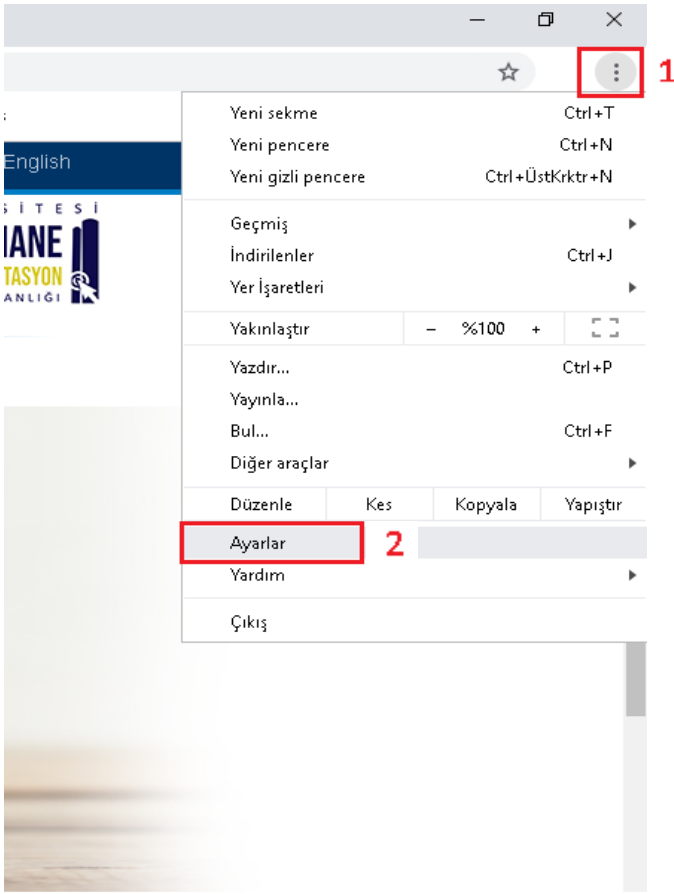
1

English

SİTESİ
HANE
TASYON
ANLIĞI

Yeni sekme Ctrl+T
Yeni pencere Ctrl+N
Yeni gizli pencere Ctrl+ÜstKrktr+N

Geçmiş
İndirilenler Ctrl+J
Yer İşaretleri

Yakınlaştır – %100 +

Yazdır... Ctrl+P
Yayınla...
Bul... Ctrl+F
Diğer araçlar

Düzenle Kes Kopyala Yapıştır

Ayarlar 2
Yardım

Çıkış